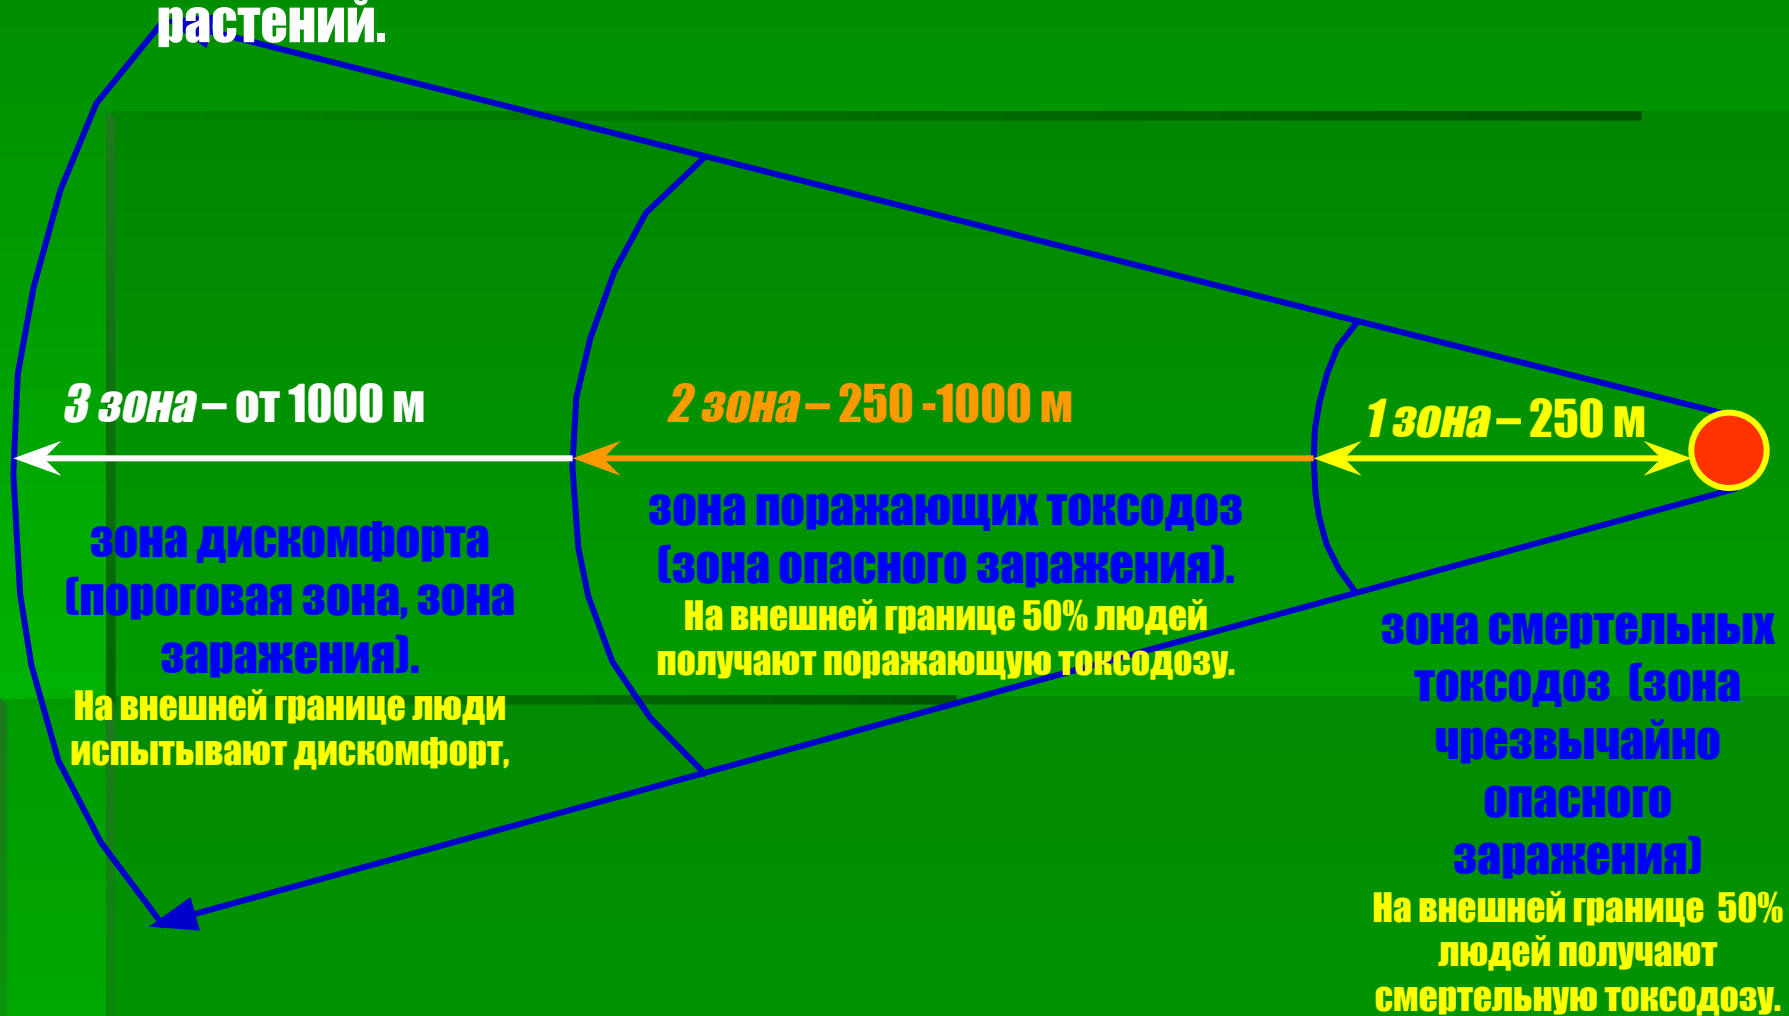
растений.

3 зона – от 1000 м

2 зона – 250 -1000 м

1 зона – 250 м

зона дискомфорта (пороговая зона, зона заражения).
На внешней границе люди испытывают дискомфорт,

зона поражающих токсодоз (зона опасного заражения).
На внешней границе 50% людей получают поражающую токсодозу.

зона смертельных токсодоз (зона чрезвычайно опасного заражения)
На внешней границе 50% людей получают смертельную токсодозу.